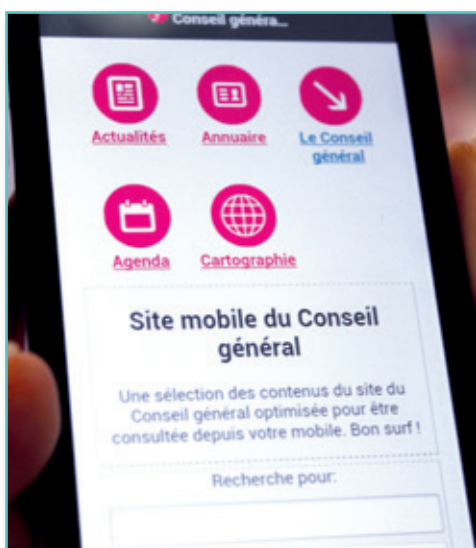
Conseil généra...

Actualités

Annuaire

Le Conseil général

Agenda

Cartographie

Site mobile du Conseil général

Une sélection des contenus du site du Conseil général optimisée pour être consultée depuis votre mobile. Bon surf !

Recherche pour: